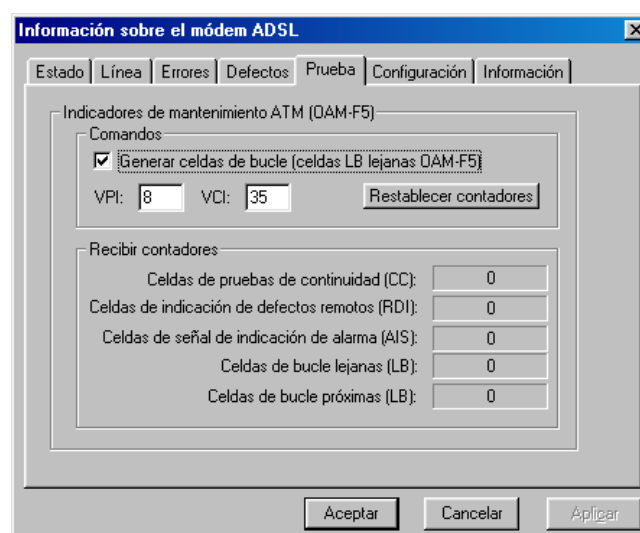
Información sobre el módem ADSL

Estado | Línea | Errores | Defectos | Prueba | Configuración | Información

Indicadores de mantenimiento ATM (OAM-F5)

Comandos

☑ Generar celdas de bucle (celdas LB lejanas OAM-F5)

VPI: 8 VCI: 35

Restablecer contadores

Recibir contadores

| | |
|---|---|
| Celdas de pruebas de continuidad (CC): | 0 |
| Celdas de indicación de defectos remotos (RDI): | 0 |
| Celdas de señal de indicación de alarma (AIS): | 0 |
| Celdas de bucle lejanas (LB): | 0 |
| Celdas de bucle próximas (LB): | 0 |

Aceptar Cancelar Aplicar